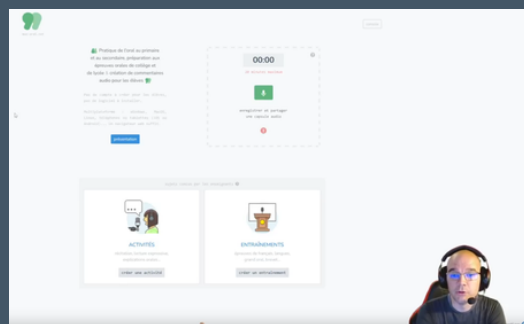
Pratique de l'oral au primaire et au secondaire, préparation aux épreuves orales de collège et de lycée, création de commentaires audio pour les élèves

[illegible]

présentation

00:00

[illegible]

enregistrer et partager une capsule audio

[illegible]

ACTIVITÉS

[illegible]

créer une activité

ENTRAÎNEMENTS

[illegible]

créer un entraînement